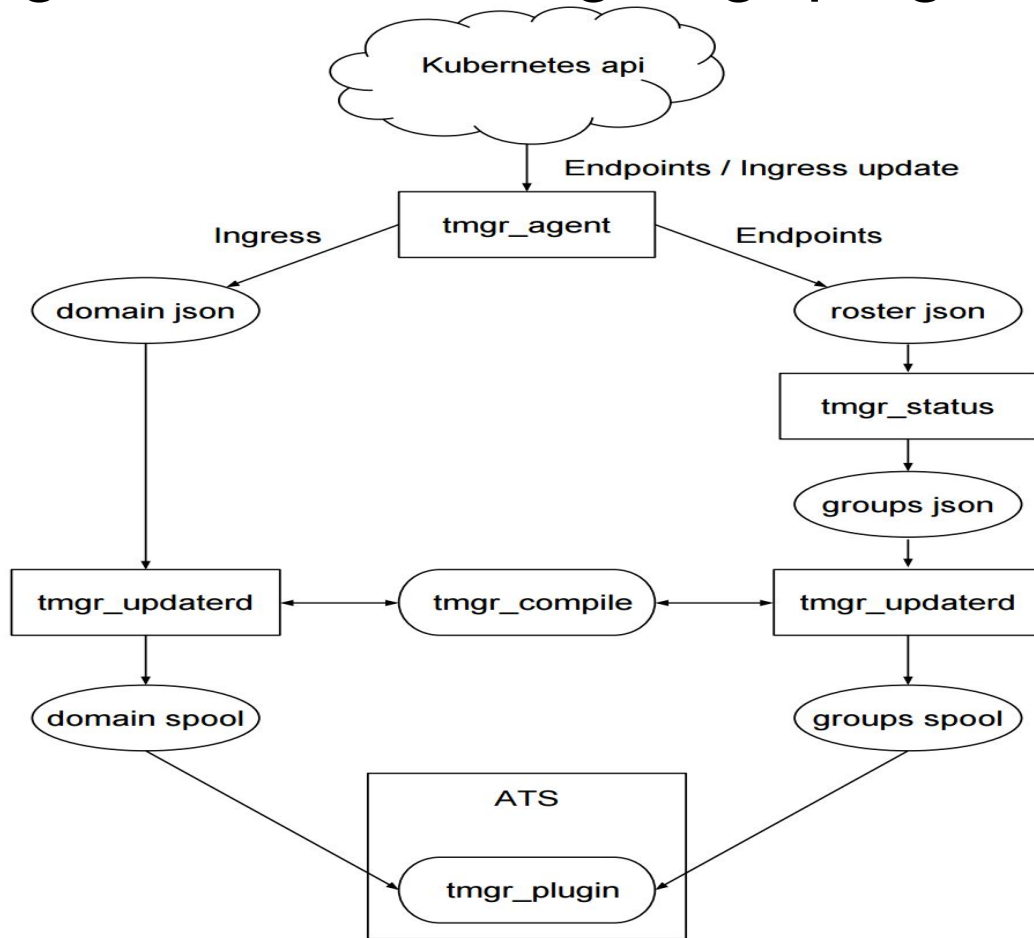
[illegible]

Kubernetes api

Endpoints / Ingress update

tmgr_agent

Ingress

Endpoints

domain json

roster json

tmgr_status

groups json

tmgr_updaterd

tmgr_compile

tmgr_updaterd

domain spool

groups spool

ATS

tmgr_plugin